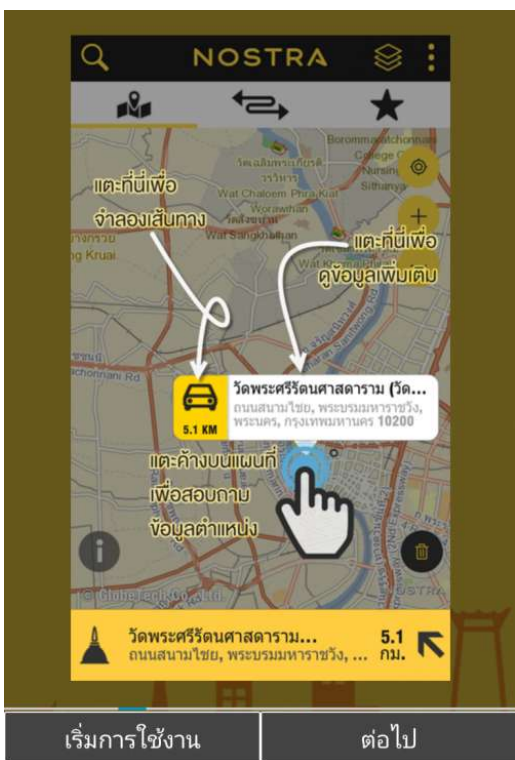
NOSTRA

แตะที่นี่เพื่อจำลองเส้นทาง

แตะที่นี่เพื่อดูข้อมูลเพิ่มเติม

Wat Chaloem Phra Kiat
Worawihan
Wat Sangkrachai
Borommaratchonnani College
Nursing
Sithanya
ng Kruai
chonnani Rd

วัดพระศรีรัตนศาสดาราม (วัด...
ถนนสนามไชย, พระบรมมหาราชวัง, พระนคร, กรุงเทพมหานคร 10200
5.1 KM

แตะค้างบนแผนที่เพื่อสอบถามข้อมูลตำแหน่ง

© GlobeTech Co., Ltd.

วัดพระศรีรัตนศาสดาราม...
ถนนสนามไชย, พระบรมมหาราชวัง, ...
5.1 กม.

เริ่มการใช้งาน
ต่อไป